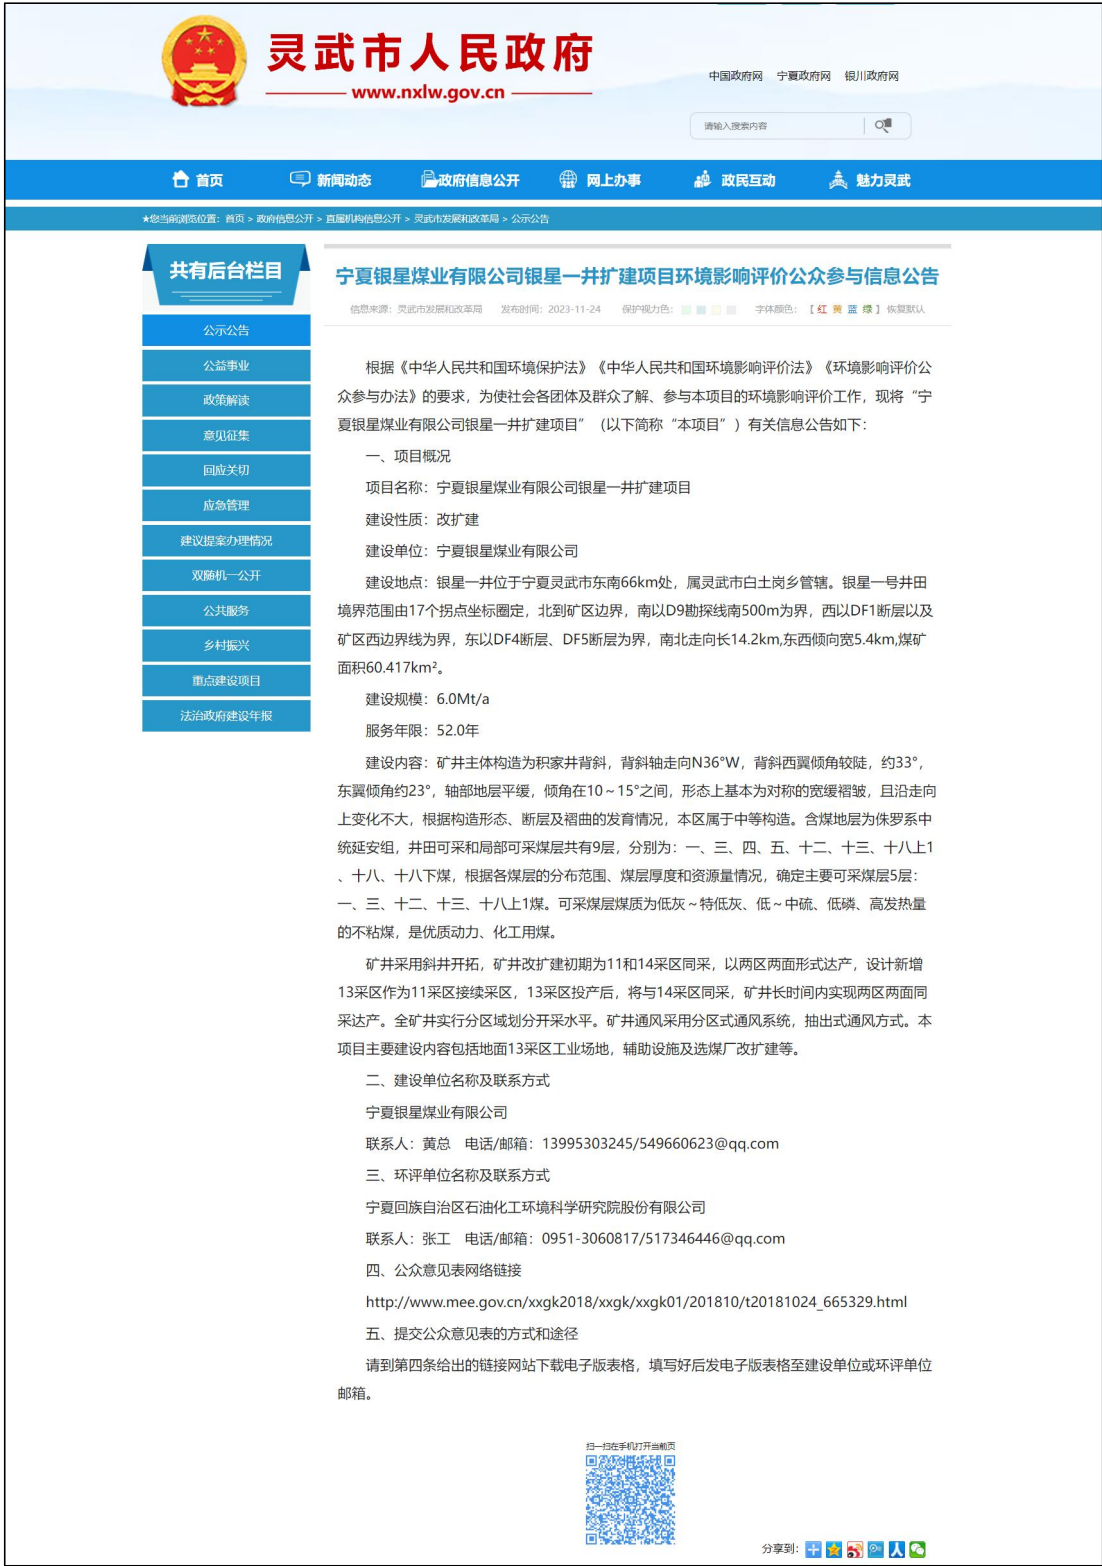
灵武市人民政府
www.nxlw.gov.cn

中国政府网 宁夏政府网 银川政府网

请输入搜索内容

首页 新闻动态 政府信息公开 网上办事 政民互动 魅力灵武

★您当前浏览位置：首页 > 政府信息公开 > 直属机构信息公开 > 灵武市发展和改革局 > 公示公告

共有后台栏目

公示公告
公益事业
政策解读
意见征集
回应关切
应急管理
建议提案办理情况
双随机一公开
公共服务
乡村振兴
重点建设项目
法治政府建设年报

宁夏银星煤业有限公司银星一井扩建项目环境影响评价公众参与信息公告

信息来源：灵武市发展和改革局 发布时间：2023-11-24 保护视力色： 字体颜色：【红 黄 蓝 绿】恢复默认

根据《中华人民共和国环境保护法》《中华人民共和国环境影响评价法》《环境影响评价公众参与办法》的要求，为使社会各团体及群众了解、参与本项目的环境影响评价工作，现将“宁夏银星煤业有限公司银星一井扩建项目”（以下简称“本项目”）有关信息公告如下：

一、项目概况

项目名称：宁夏银星煤业有限公司银星一井扩建项目

建设性质：改扩建

建设单位：宁夏银星煤业有限公司

建设地点：银星一井位于宁夏灵武市东南66km处，属灵武市白土岗乡管辖。银星一号井田境界范围由17个拐点坐标圈定，北到矿区边界，南以D9勘探线南500m为界，西以DF1断层以及矿区西边界线为界，东以DF4断层、DF5断层为界，南北走向长14.2km,东西倾向宽5.4km,煤矿面积60.417km²。

建设规模：6.0Mt/a

服务年限：52.0年

建设内容：矿井主体构造为积家井背斜，背斜轴走向N36°W，背斜西翼倾角较陡，约33°，东翼倾角约23°，轴部地层平缓，倾角在10～15°之间，形态上基本为对称的宽缓褶皱，且沿走向上变化不大，根据构造形态、断层及褶曲的发育情况，本区属于中等构造。含煤地层为侏罗系中统延安组，井田可采和局部可采煤层共有9层，分别为：一、三、四、五、十二、十三、十八上1、十八、十八下煤，根据各煤层的分布范围、煤层厚度和资源量情况，确定主要可采煤层5层：一、三、十二、十三、十八上1煤。可采煤层煤质为低灰～特低灰、低～中硫、低磷、高发热量的不粘煤，是优质动力、化工用煤。

矿井采用斜井开拓，矿井改扩建初期为11和14采区同采，以两区两面形式达产，设计新增13采区作为11采区接续采区，13采区投产后，将与14采区同采，矿井长时间内实现两区两面同采达产。全矿井实行分区域划分开采水平。矿井通风采用分区式通风系统，抽出式通风方式。本项目主要建设内容包括地面13采区工业场地，辅助设施及选煤厂改扩建等。

二、建设单位名称及联系方式

宁夏银星煤业有限公司

联系人：黄总 电话/邮箱：13995303245/549660623@qq.com

三、环评单位名称及联系方式

宁夏回族自治区石油化工环境科学研究院股份有限公司

联系人：张工 电话/邮箱：0951-3060817/517346446@qq.com

四、公众意见表网络链接

http://www.mee.gov.cn/xxgk2018/xxgk/xxgk01/201810/t20181024_665329.html

五、提交公众意见表的方式和途径

请到第四条给出的链接网站下载电子版表格，填写好后发电子版表格至建设单位或环评单位邮箱。

扫一扫在手机打开当前页

分享到：